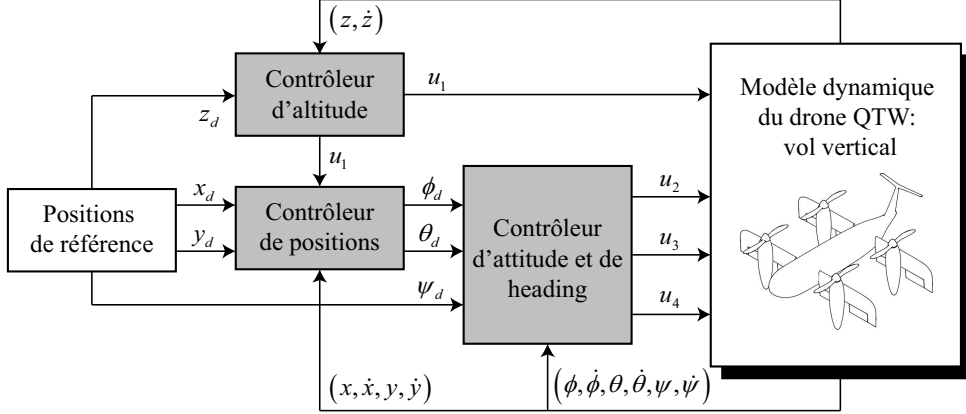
$(z, \dot{z})$

Contrôleur d'altitude

$u_1$

$z_d$

Modèle dynamique du drone QTW: vol vertical

$u_1$

$x_d$

$\phi_d$

Positions de référence

Contrôleur de positions

$y_d$

$\theta_d$

Contrôleur d'attitude et de heading

$u_2$

$u_3$

$\psi_d$

$u_4$

$(x, \dot{x}, y, \dot{y})$

$(\phi, \dot{\phi}, \theta, \dot{\theta}, \psi, \dot{\psi})$